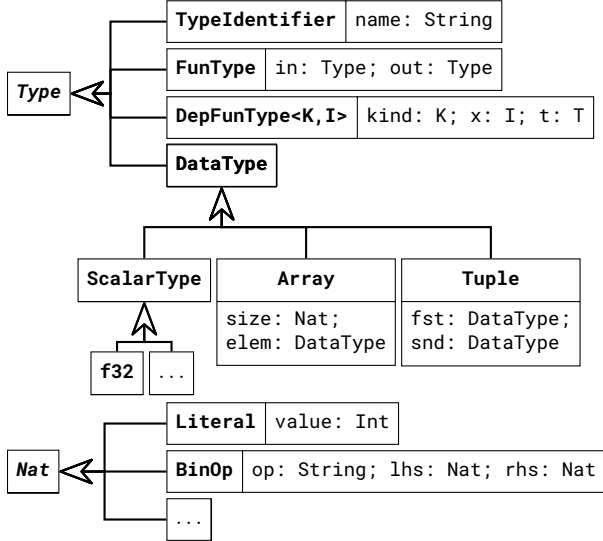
| TypeIdentifier | name: String |
|---|---|

| FunType | in: Type; out: Type |
|---|---|

Type

| DepFunType<K,I> | kind: K; x: I; t: T |
|---|---|

DataType

ScalarType

f32

...

Array

size: Nat;
elem: DataType

Tuple

fst: DataType;
snd: DataType

| Literal | value: Int |
|---|---|

Nat

| BinOp | op: String; lhs: Nat; rhs: Nat |
|---|---|

...